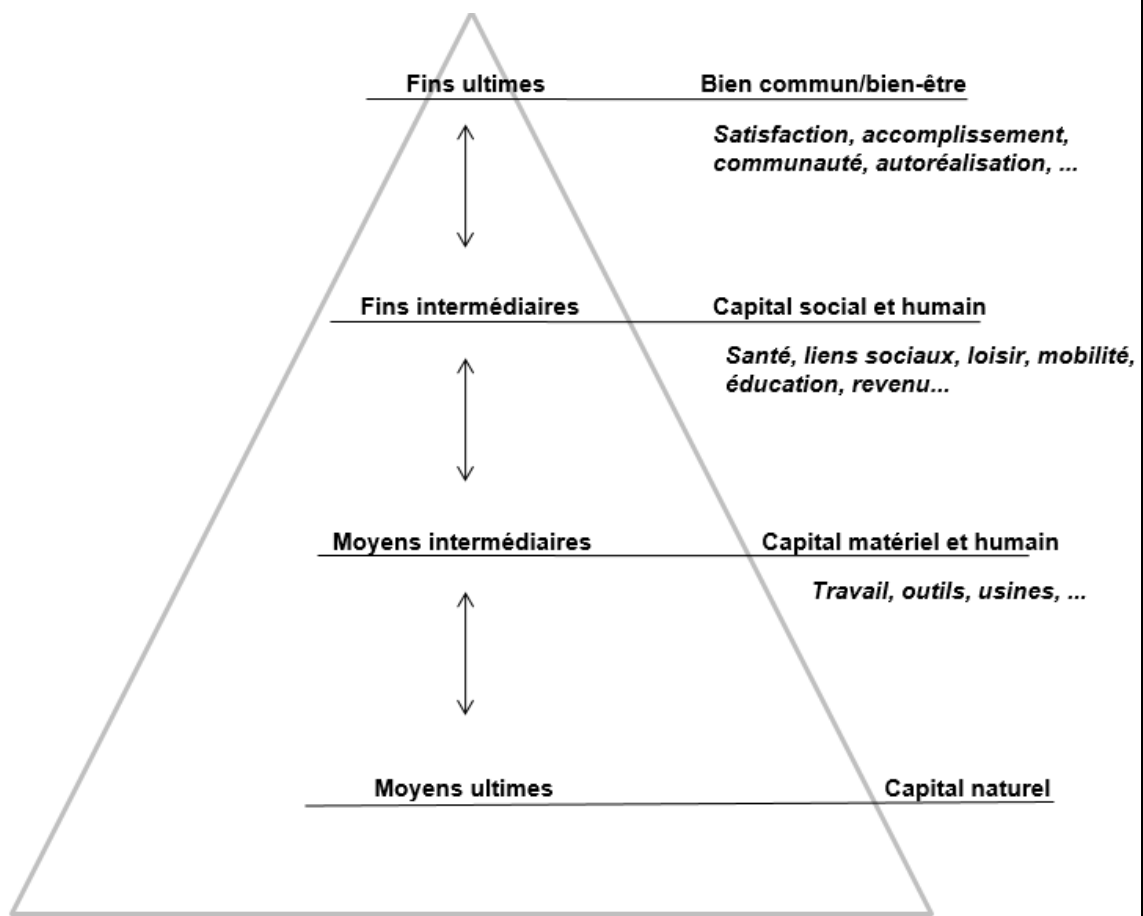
Fins ultimes

Bien commun/bien-être

Satisfaction, accomplissement, communauté, autoréalisation, ...

Fins intermédiaires

Capital social et humain

Santé, liens sociaux, loisir, mobilité, éducation, revenu...

Moyens intermédiaires

Capital matériel et humain

Travail, outils, usines, ...

Moyens ultimes

Capital naturel